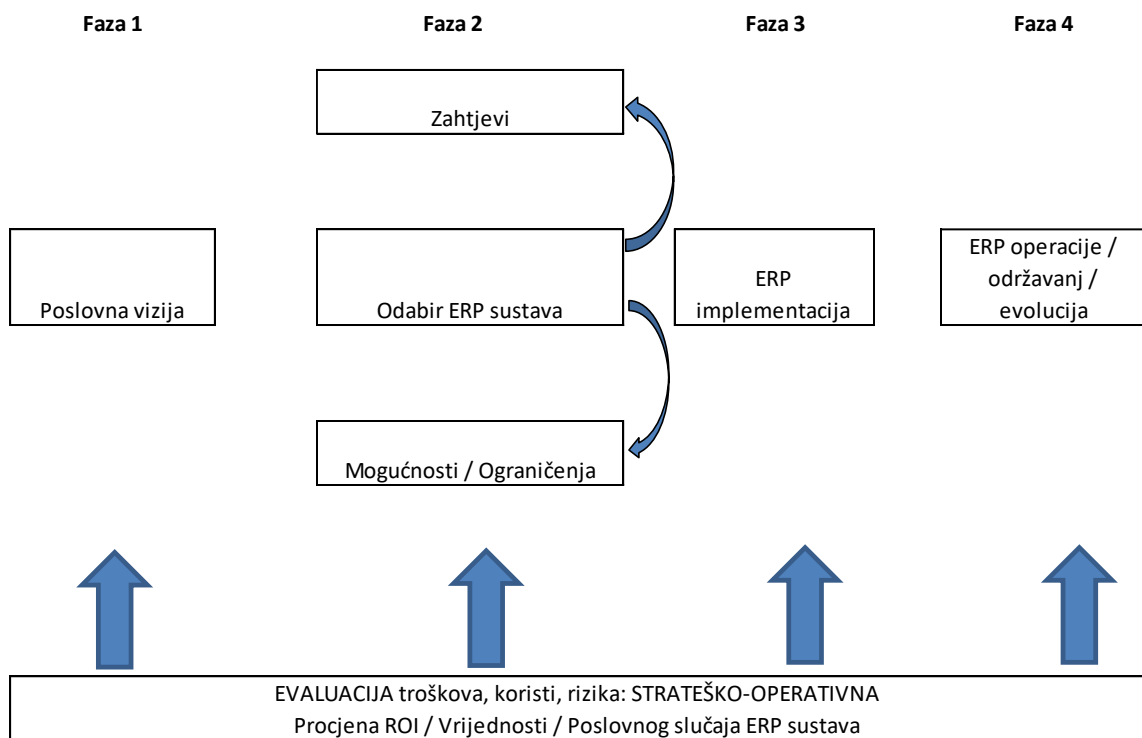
Faza 1

Faza 2

Faza 3

Faza 4

Zahtjevi

Poslovna vizija

Odabir ERP sustava

ERP implementacija

ERP operacije / održavanj / evolucija

Mogućnosti / Ograničenja

EVALUACIJA troškova, koristi, rizika: STRATEŠKO-OPERATIVNA
Procjena ROI / Vrijednosti / Poslovnog slučaja ERP sustava